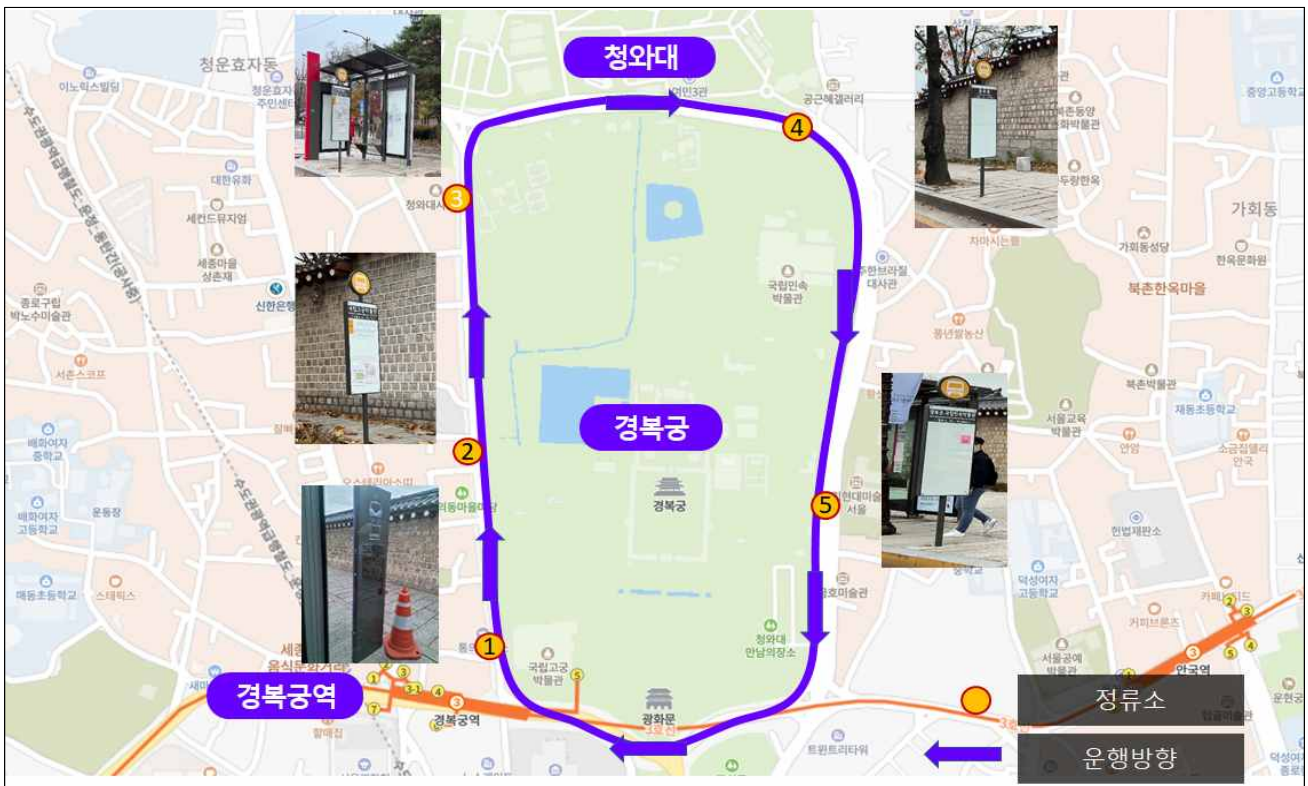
청와대

청운효자동

이노빅스빌딩

청운효자동 주민센터

대한유화

세컨드뮤지엄

세종마을 상촌재

종로구립 박노수미술관

신한은행

서촌스코프

배화여자 중학교

배화여자 고등학교

운동장

매동초등학교

스테픽스

청와대사랑채

공근혜갤러리

북촌동양 문화박물관

두랑한옥

중앙고등학교

가회동

가회동성당

한옥문화원

차마시는뜰

주한브라질 대사관

국립민속 박물관

북촌한옥마을

북촌박물관

재동초등학교

서울교육 박물관

소금집델리 안국

현대미술 서울

헌법재판소

덕성여자 고등학교

커피브론스

경복궁

경복궁

국립고궁 박물관

청와대 안내의장소

광화문

트윈트리타워

서울공예 박물관

안국역

운현궁

경복궁역

경복궁역

정류소

운행방향

① ② ③ ④ ⑤